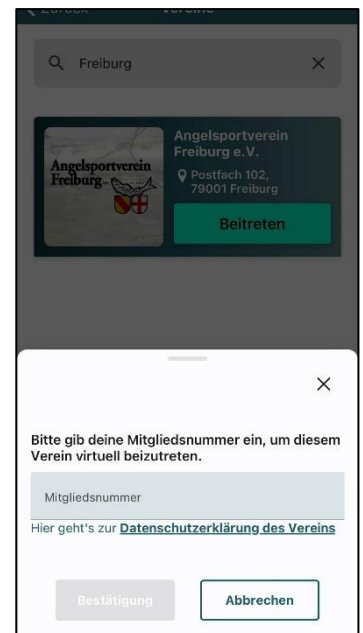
Zurück Vereine

Freiburg

Angelsportverein Freiburg

Angelsportverein Freiburg e.V.

Postfach 102, 79001 Freiburg

Beitreten

Bitte gib deine Mitgliedsnummer ein, um diesem Verein virtuell beizutreten.

Mitgliedsnummer

Hier geht's zur Datenschutzerklärung des Vereins

Bestätigung

Abbrechen